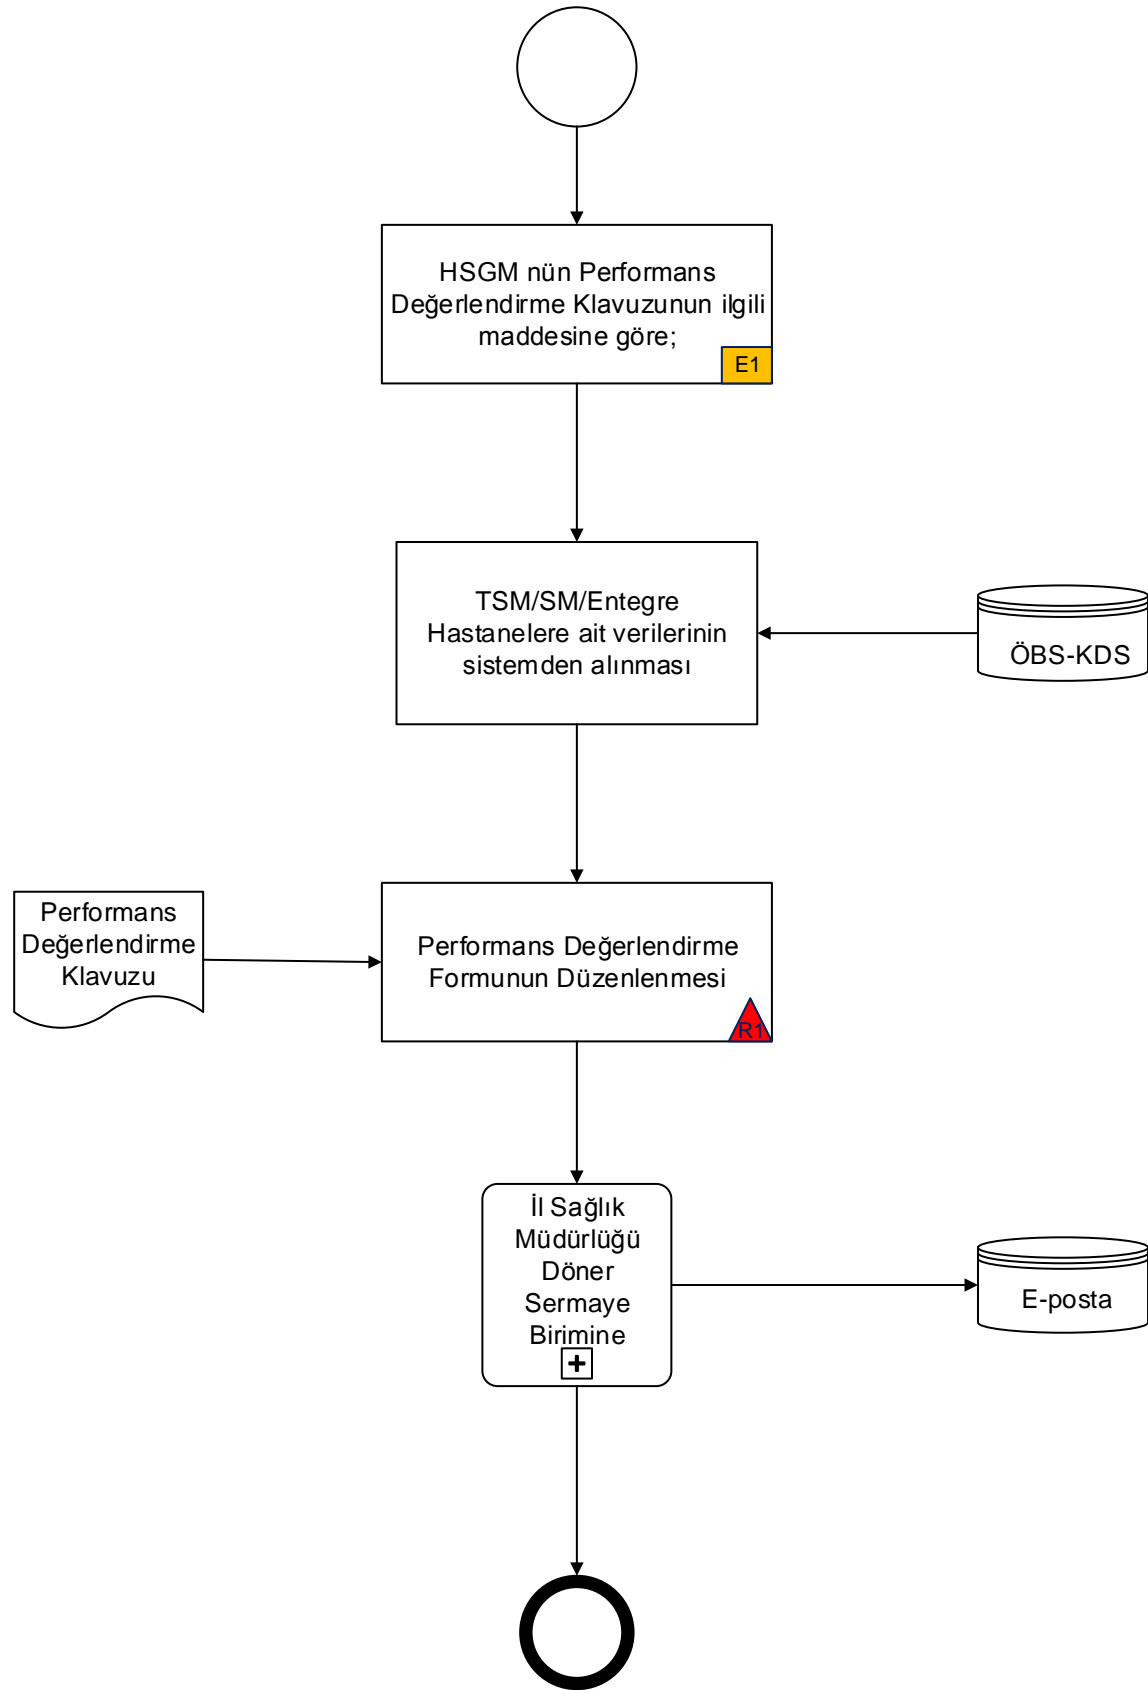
HSGM nün Performans Değerlendirme Klavuzunun ilgili maddesine göre;

E1

TSM/SM/Entegre Hastanelere ait verilerinin sistemden alınması

ÖBS-KDS

Performans Değerlendirme Klavuzu

Performans Değerlendirme Formunun Düzenlenmesi

R1

İl Sağlık Müdürlüğü Döner Sermaye Birimine

E-posta